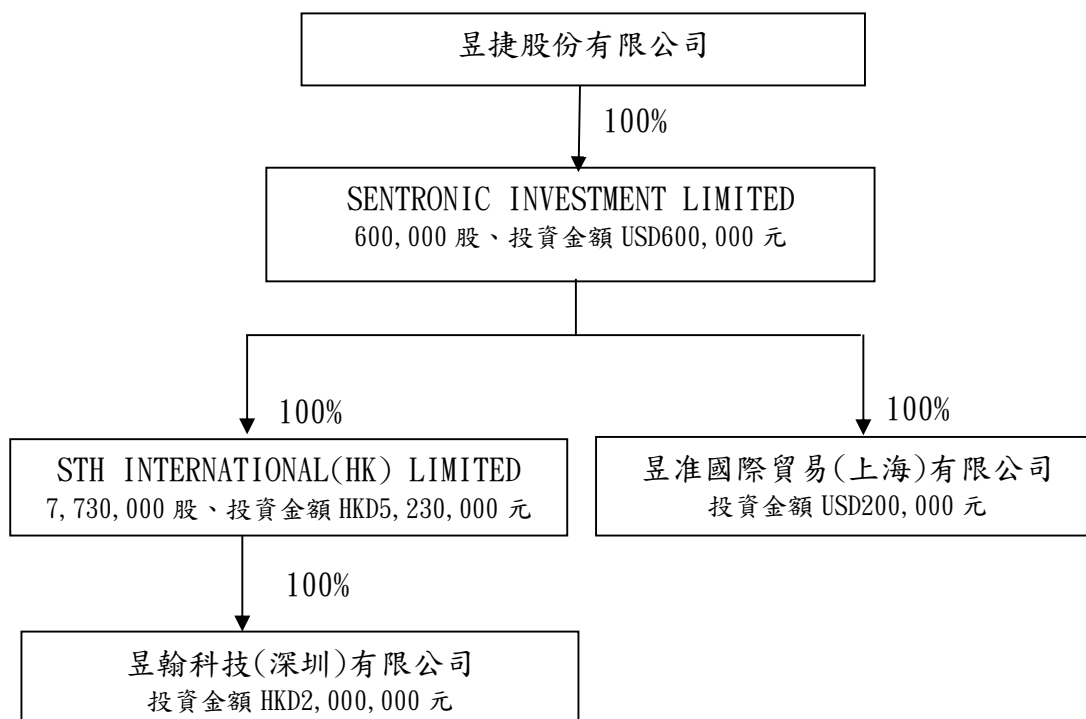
昱捷股份有限公司

100%

SENTRONIC INVESTMENT LIMITED
600,000股、投資金額USD600,000元

100%

100%

STH INTERNATIONAL(HK) LIMITED
7,730,000股、投資金額HKD5,230,000元

昱准國際貿易(上海)有限公司
投資金額USD200,000元

100%

昱翰科技(深圳)有限公司
投資金額HKD2,000,000元